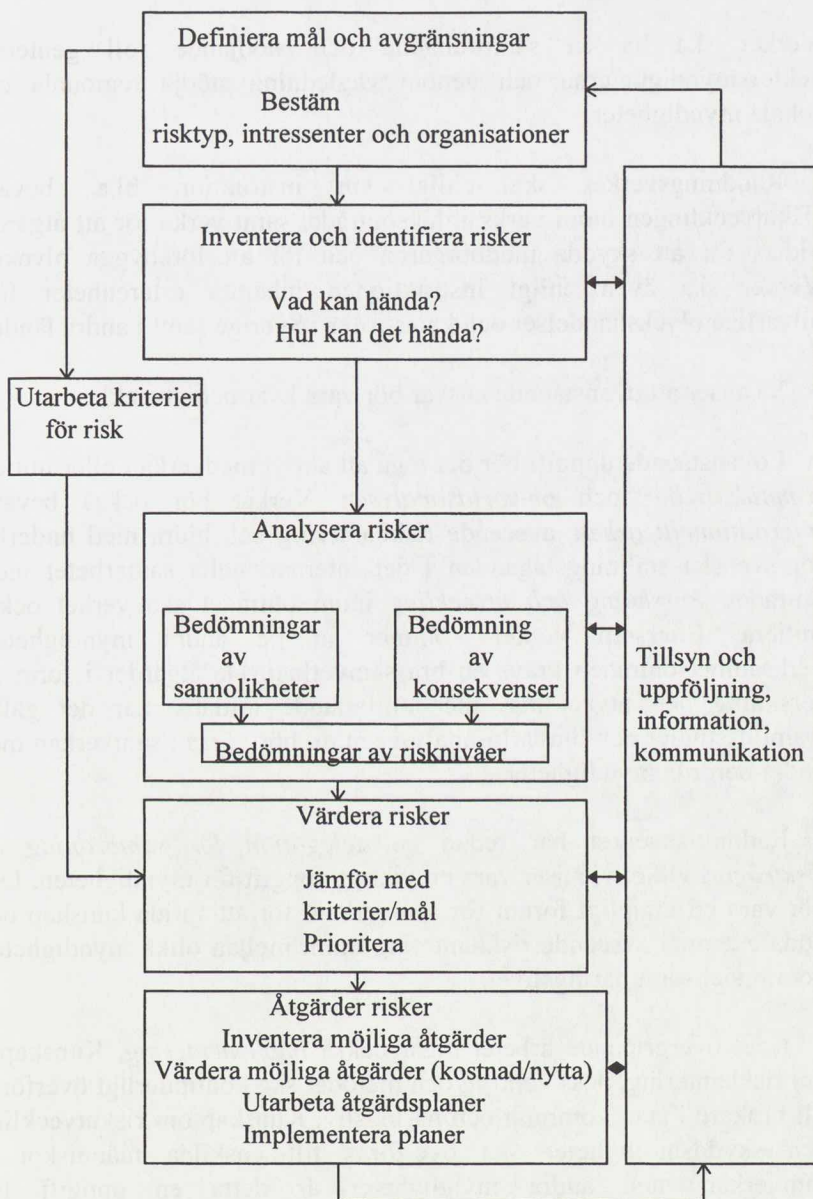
Definiera mål och avgränsningar

Bestäm
risktyp, intressenter och organisationer

Inventera och identifiera risker

Vad kan hända?
Hur kan det hända?

Utarbeta kriterier för risk

Analysera risker

Bedömningar av sannolikheter

Bedömning av konsekvenser

Bedömningar av risknivåer

Tillsyn och uppföljning, information, kommunikation

Värdera risker

Jämför med kriterier/mål
Prioritera

Åtgärder risker
Inventera möjliga åtgärder
Värdera möjliga åtgärder (kostnad/nytta)
Utarbeta åtgärdsplaner
Implementera planer